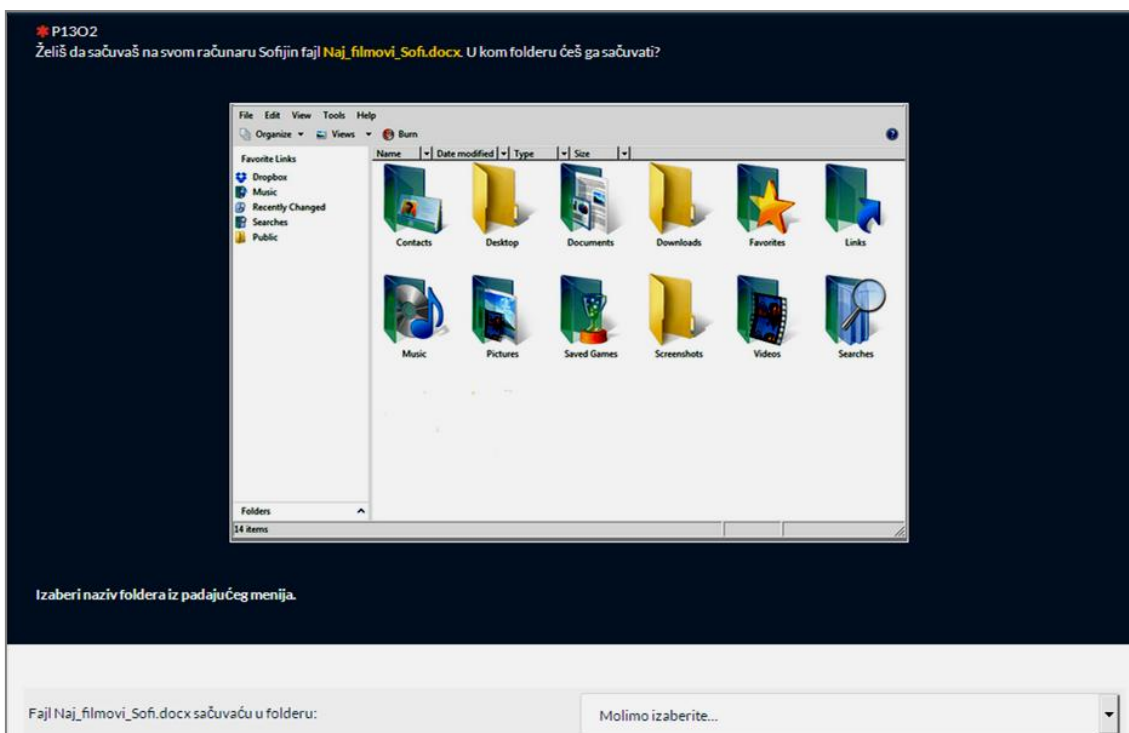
* P13O2
Želiš da sačuvaš na svom računaru Sofijin fajl Naj_filmovi_Sofi.docx. U kom folderu ćeš ga sačuvati?

File Edit View Tools Help
Organize Views Burn

Favorite Links
Dropbox
Music
Recently Changed
Searches
Public

Name | Date modified | Type | Size

Contacts
Desktop
Documents
Downloads
Favorites
Links
Music
Pictures
Saved Games
Screenshots
Videos
Searches

Folders
14 items

Izaberi naziv foldera iz padajućeg menija.

Fajl Naj_filmovi_Sofi.docx sačuvaću u folderu:
Molimo izaberite...